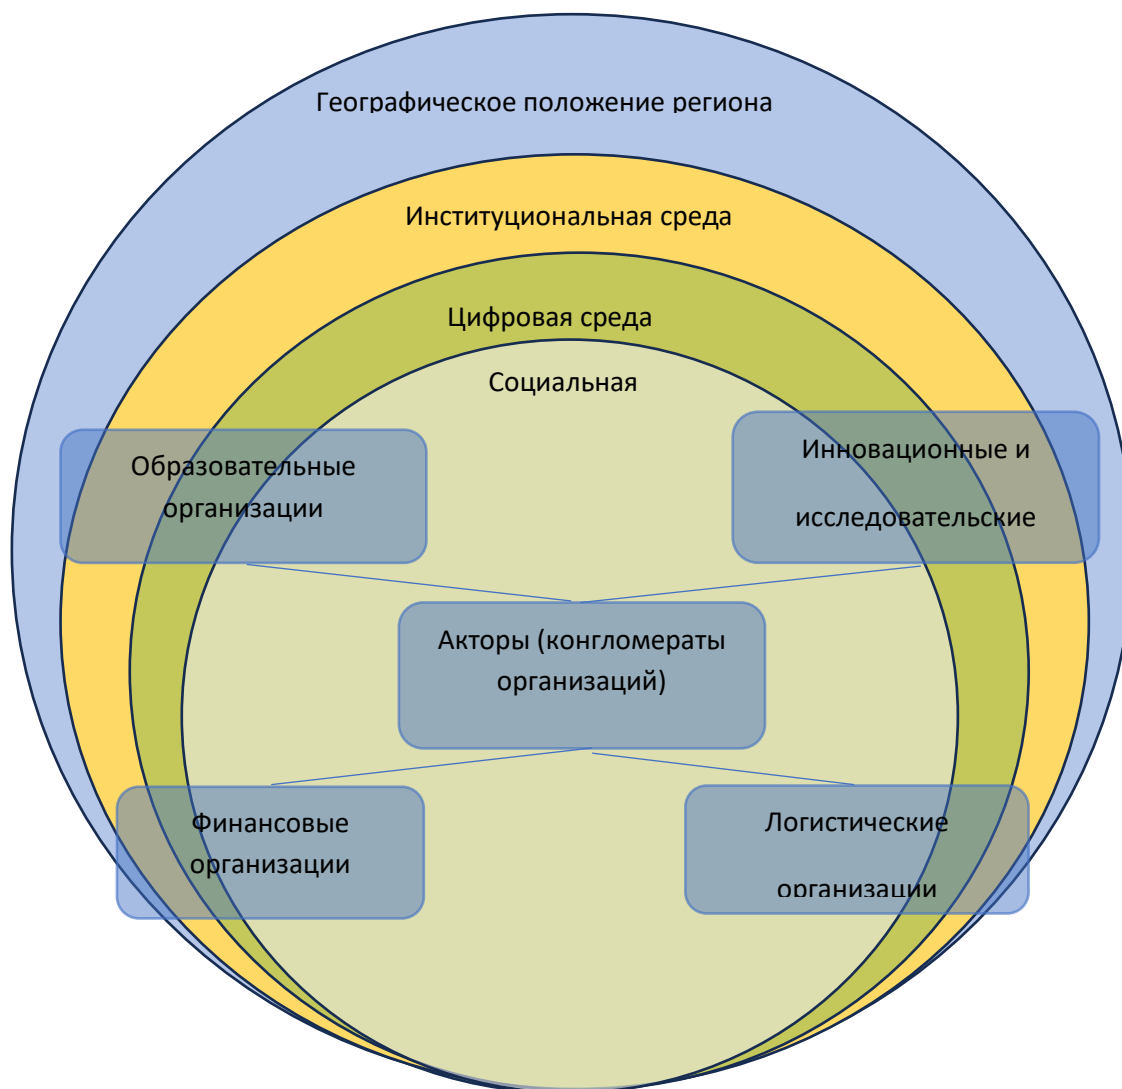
Географическое положение региона

Институциональная среда

Цифровая среда

Социальная

Образовательные организации

Инновационные и исследовательские

Акторы (конгломераты организаций)

Финансовые организации

Логистические организации